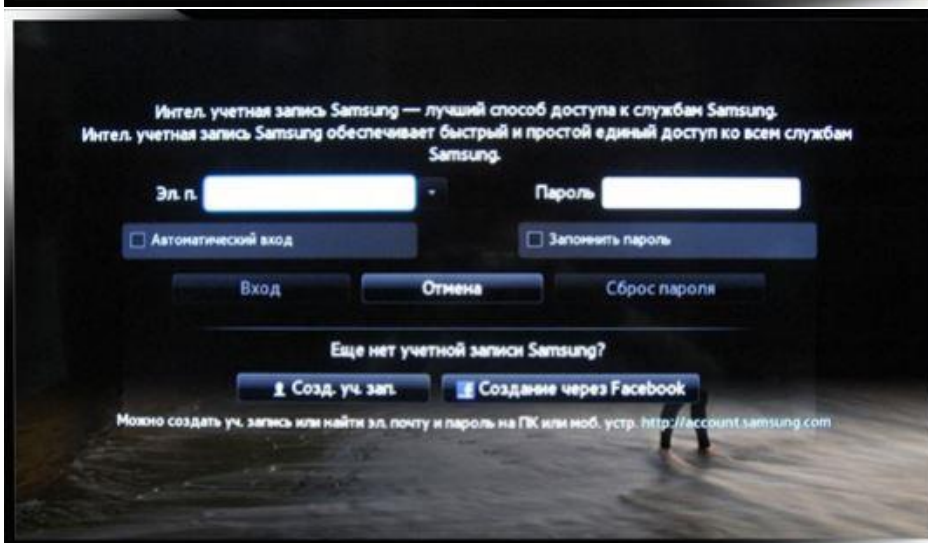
Интел. учетная запись Samsung — лучший способ доступа к службам Samsung.
Интел. учетная запись Samsung обеспечивает быстрый и простой единый доступ ко всем службам Samsung.

Эл. п.

Пароль

Автоматический вход

Запомнить пароль

Вход

Отмена

Сброс пароля

Еще нет учетной записи Samsung?

Созд. уч. зап.

Создание через Facebook

Можно создать уч. запись или найти эл. почту и пароль на ПК или моб. устр. http://account.samsung.com